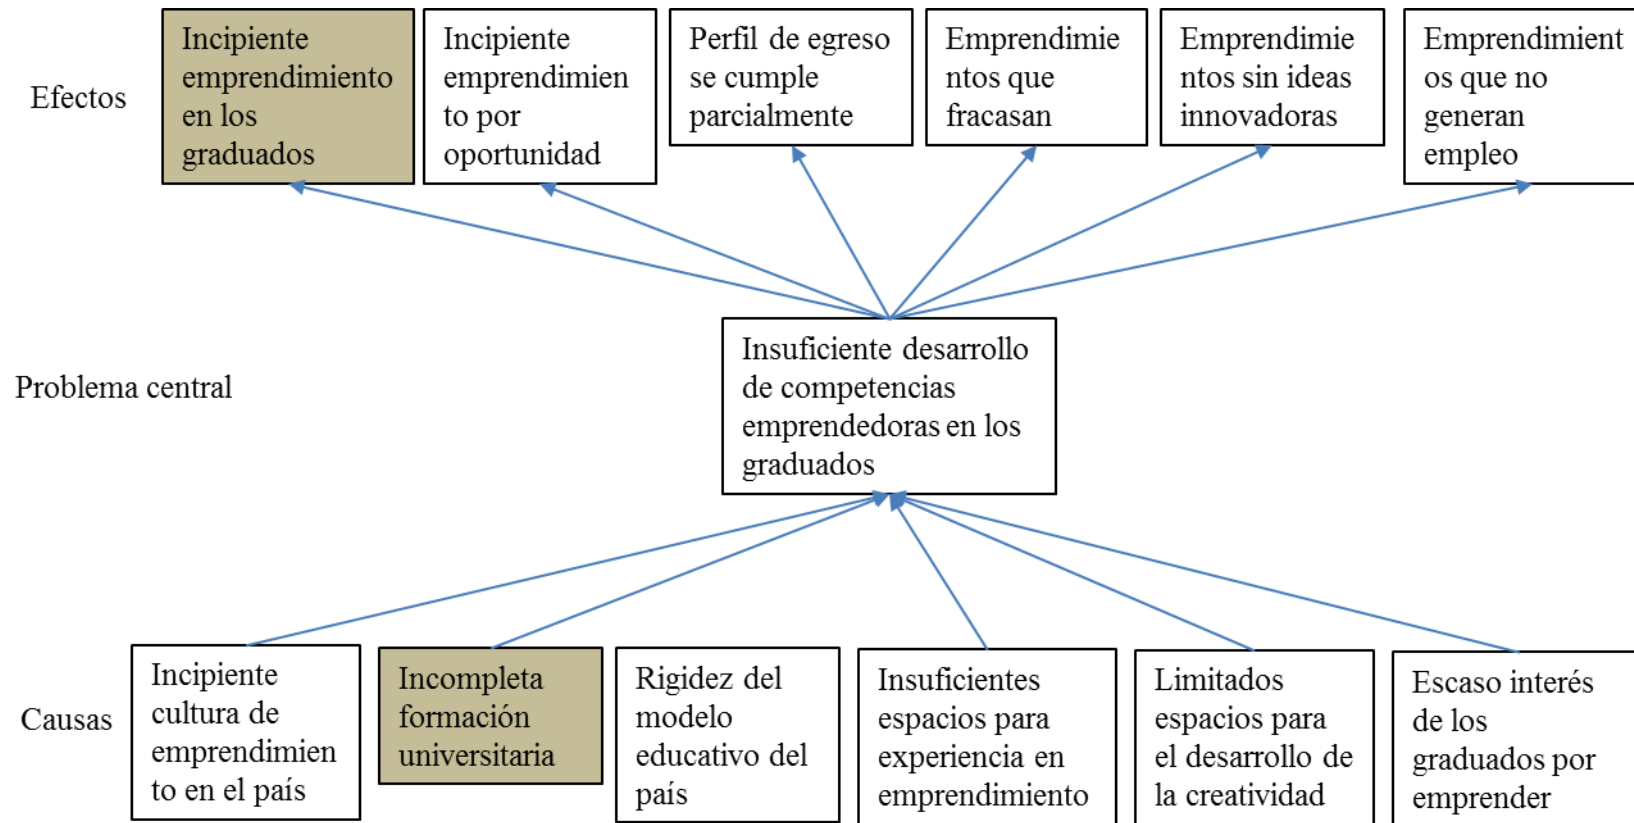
Efectos

Incipiente emprendimiento en los graduados

Incipiente emprendimiento por oportunidad

Perfil de egreso se cumple parcialmente

Emprendimientos que fracasan

Emprendimientos sin ideas innovadoras

Emprendimientos que no generan empleo

Problema central

Insuficiente desarrollo de competencias emprendedoras en los graduados

Causas

Incipiente cultura de emprendimiento en el país

Incompleta formación universitaria

Rigidez del modelo educativo del país

Insuficientes espacios para experiencia en emprendimiento

Limitados espacios para el desarrollo de la creatividad

Escaso interés de los graduados por emprender